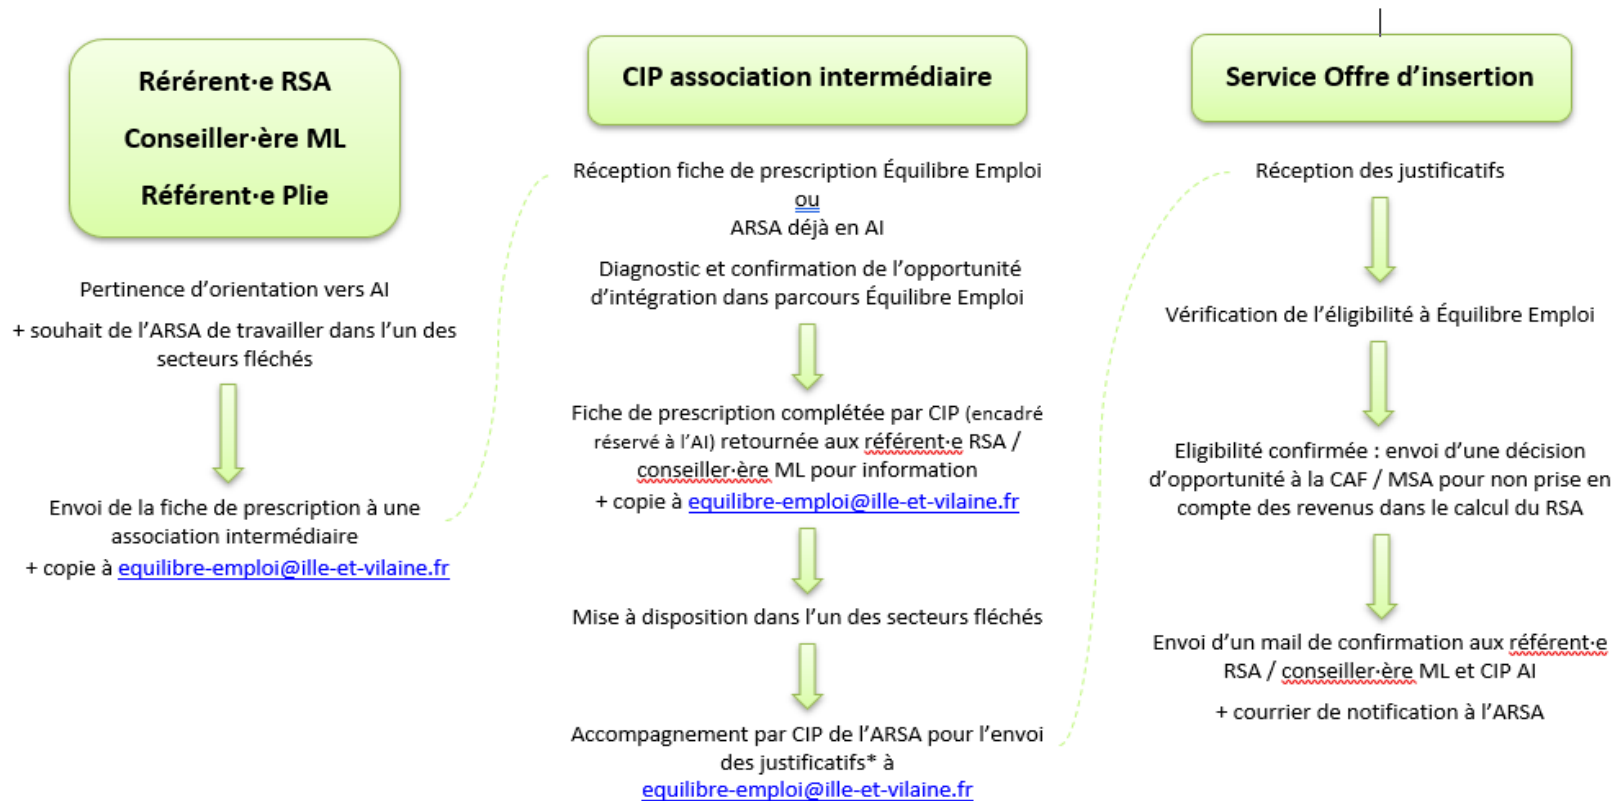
Rérérent·e RSA

Conseiller·ère ML

Référent·e Plie

Pertinence d'orientation vers AI

+ souhait de l'ARSA de travailler dans l'un des secteurs fléchés

Envoi de la fiche de prescription à une association intermédiaire
+ copie à equilibre-emploi@ille-et-vilaine.fr

CIP association intermédiaire

Réception fiche de prescription Équilibre Emploi
ou
ARSA déjà en AI

Diagnostic et confirmation de l'opportunité d'intégration dans parcours Équilibre Emploi

Fiche de prescription complétée par CIP (encadré réservé à l'AI) retournée aux référent·e RSA / conseiller·ère ML pour information
+ copie à equilibre-emploi@ille-et-vilaine.fr

Mise à disposition dans l'un des secteurs fléchés

Accompagnement par CIP de l'ARSA pour l'envoi des justificatifs* à equilibre-emploi@ille-et-vilaine.fr

Service Offre d'insertion

Réception des justificatifs

Vérification de l'éligibilité à Équilibre Emploi

Eligibilité confirmée : envoi d'une décision d'opportunité à la CAF / MSA pour non prise en compte des revenus dans le calcul du RSA

Envoi d'un mail de confirmation aux référent·e RSA / conseiller·ère ML et CIP AI

+ courrier de notification à l'ARSA